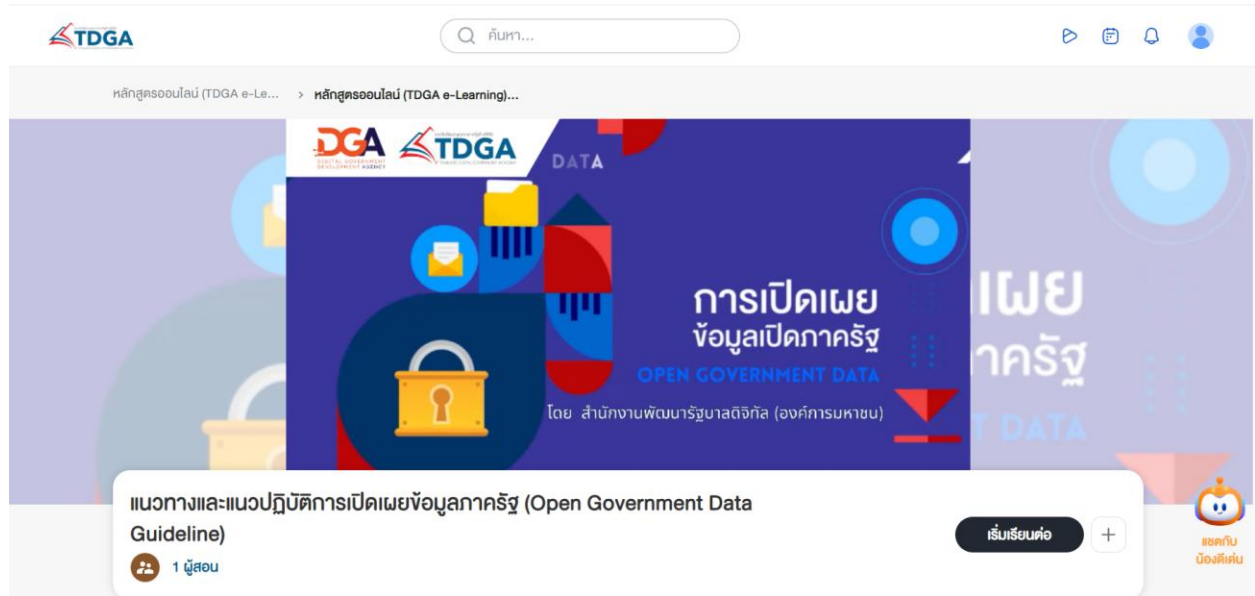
TDGA

ค้นหา...

หลักสูตรออนไลน์ (TDGA e-Le... > หลักสูตรออนไลน์ (TDGA e-Learning)...

DGA DIGITAL GOVERNMENT DEVELOPMENT AGENCY TDGA

DATA

การเปิดเผย ข้อมูลเปิดภาครัฐ

OPEN GOVERNMENT DATA

โดย สำนักงานพัฒนารัฐบาลดิจิทัล (องค์การมหาชน)

เผย
ภาครัฐ
T DATA

แนวทางและแนวปฏิบัติการเปิดเผยข้อมูลภาครัฐ (Open Government Data Guideline)

1 ผู้สอน

เริ่มเรียนต่อ

+

แชทกับ น้องดีเด่น